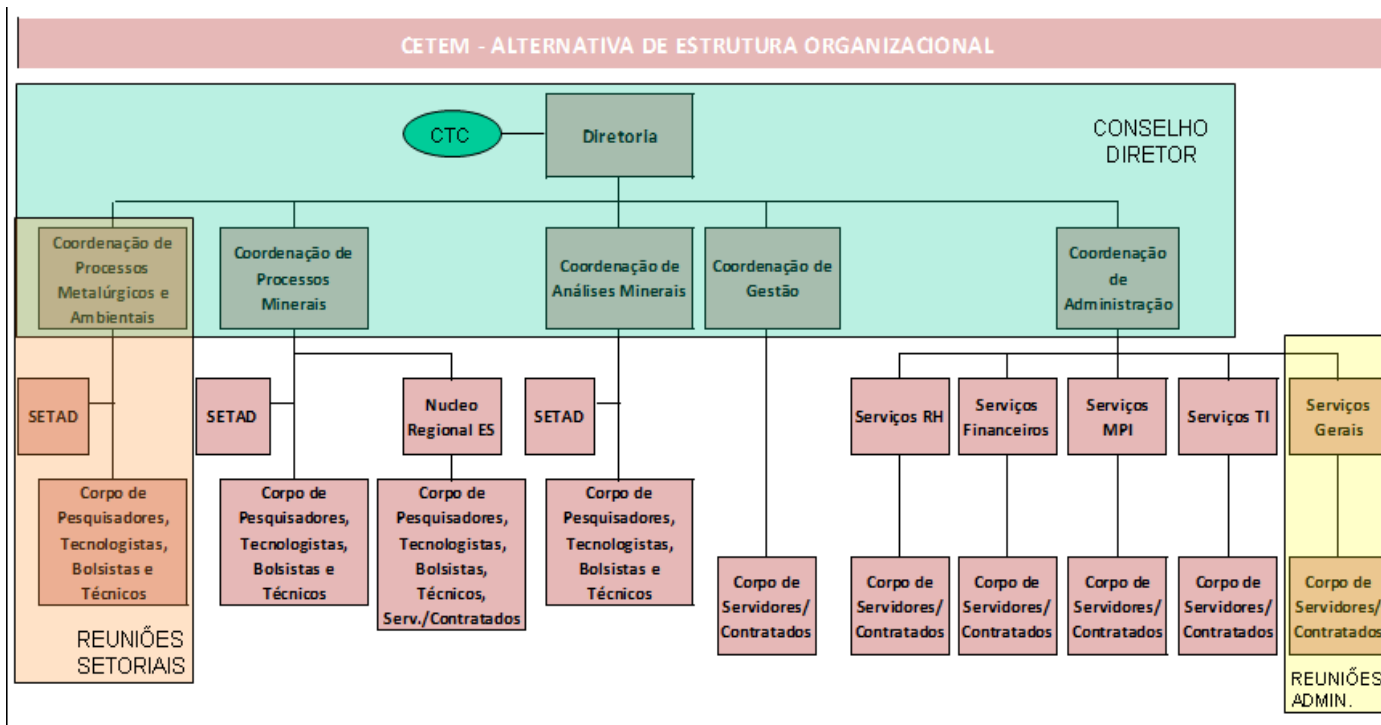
CETEM - ALTERNATIVA DE ESTRUTURA ORGANIZACIONAL

CTC

Diretoria

CONSELHO DIRETOR

Coordenação de Processos Metalúrgicos e Ambientais

Coordenação de Processos Minerais

Coordenação de Análises Minerais

Coordenação de Gestão

Coordenação de Administração

SETAD

SETAD

Nucleo Regional ES

SETAD

Serviços RH

Serviços Financeiros

Serviços MPI

Serviços TI

Serviços Gerais

Corpo de Pesquisadores, Tecnologistas, Bolsistas e Técnicos

Corpo de Pesquisadores, Tecnologistas, Bolsistas e Técnicos

Corpo de Pesquisadores, Tecnologistas, Bolsistas, Técnicos, Serv./Contratados

Corpo de Pesquisadores, Tecnologistas, Bolsistas e Técnicos

Corpo de Servidores/ Contratados

Corpo de Servidores/ Contratados

Corpo de Servidores/ Contratados

Corpo de Servidores/ Contratados

Corpo de Servidores/ Contratados

Corpo de Servidores/ Contratados

REUNIÕES SETORIAIS

REUNIÕES ADMIN.